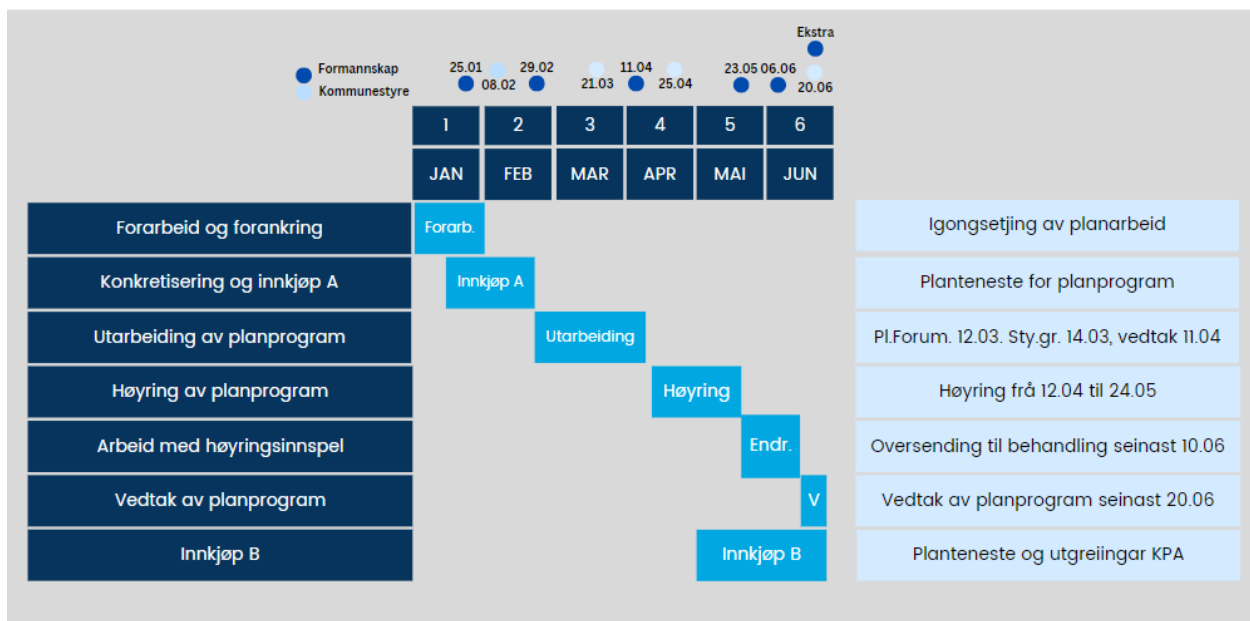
Formannskap
Kommunestyre

Ekstra

25.01
08.02
29.02
21.03
11.04
25.04
23.05
06.06
20.06

| 1 | 2 | 3 | 4 | 5 | 6 |
|---|---|---|---|---|---|
| JAN | FEB | MAR | APR | MAI | JUN |

| Aktivitet | Periode | Merknad |
|---|---|---|
| Forarbeid og forankring | Forarb. | Igongsetjing av planarbeid |
| Konkretisering og innkjøp A | Innkjøp A | Planteneste for planprogram |
| Utarbeiding av planprogram | Utarbeiding | Pl.Forum. 12.03. Sty.gr. 14.03, vedtak 11.04 |
| Høyring av planprogram | Høyring | Høyring frå 12.04 til 24.05 |
| Arbeid med høyringsinnspel | Endr. | Oversending til behandling seinast 10.06 |
| Vedtak av planprogram | V | Vedtak av planprogram seinast 20.06 |
| Innkjøp B | Innkjøp B | Planteneste og utgreiingar KPA |